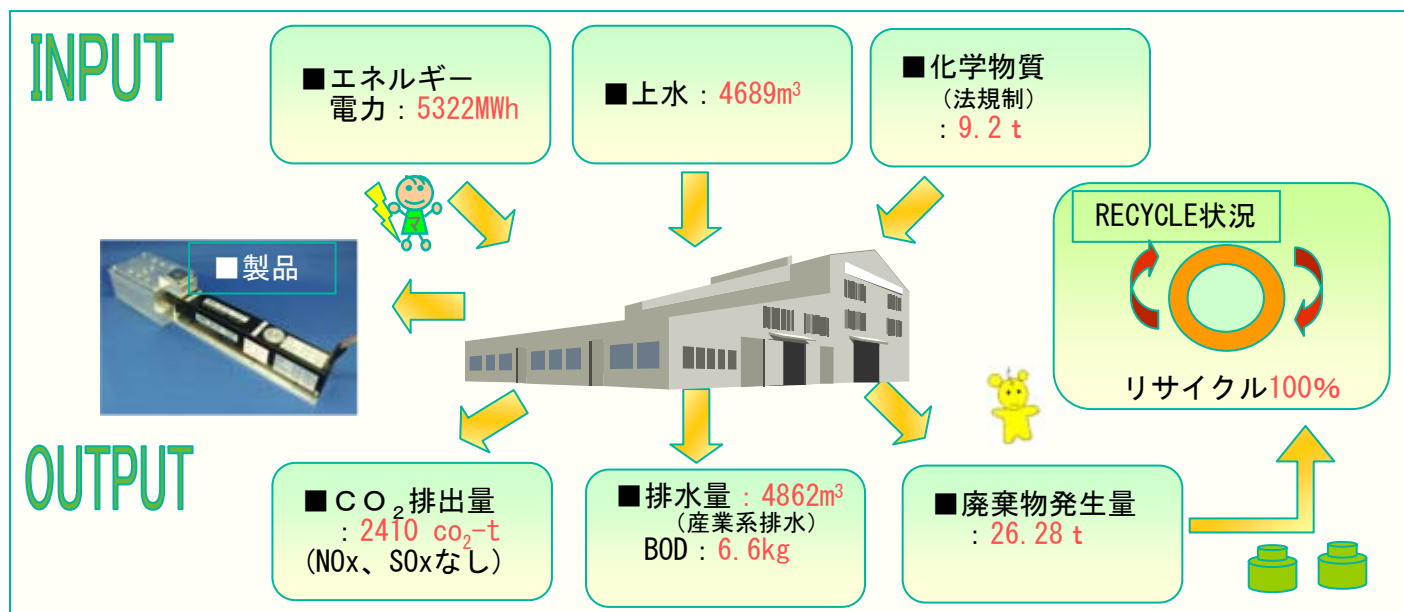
INPUT

■エネルギー
電力：5322MWh

■上水：4689m$^3$

■化学物質
（法規制）
：9.2 t

RECYCLE状況

リサイクル100%

■製品

OUTPUT

■ＣＯ$_2$排出量
：2410 co$_2$-t
(NOx、SOxなし)

■排水量：4862m$^3$
（産業系排水）
BOD：6.6kg

■廃棄物発生量
：26.28 t